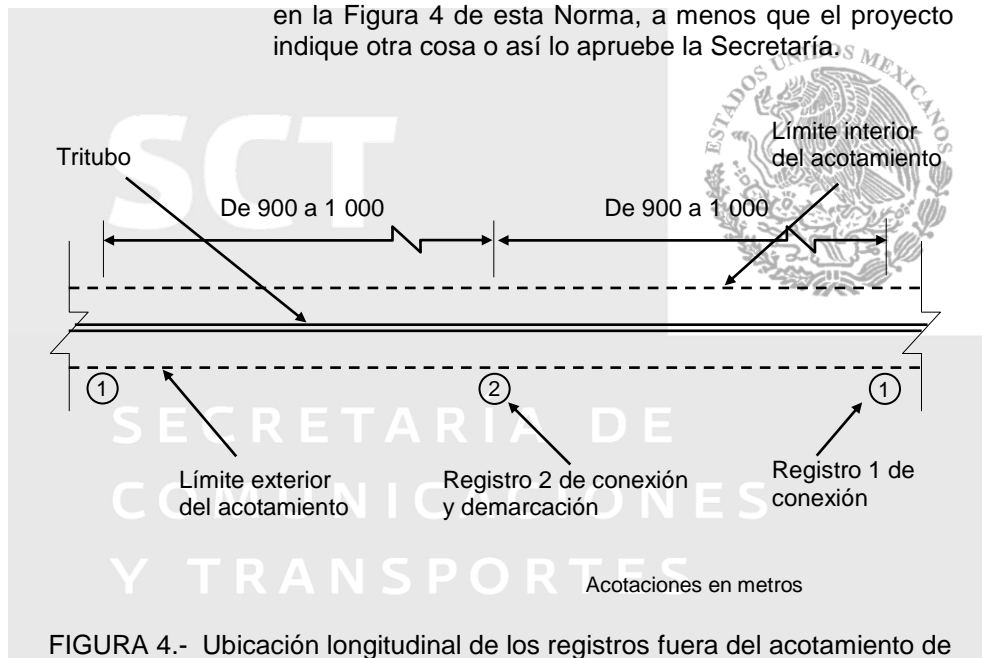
en la Figura 4 de esta Norma, a menos que el proyecto indique otra cosa o así lo apruebe la Secretaría.

SCT

ESTADOS UNIDOS MEXICANOS

Tritubo

Límite interior del acotamiento

De 900 a 1 000

De 900 a 1 000

①

②

①

SECRETARIA DE COMUNICACIONES Y TRANSPORTES

Límite exterior del acotamiento

Registro 2 de conexión y demarcación

Registro 1 de conexión

Acotaciones en metros

FIGURA 4.- Ubicación longitudinal de los registros fuera del acotamiento de